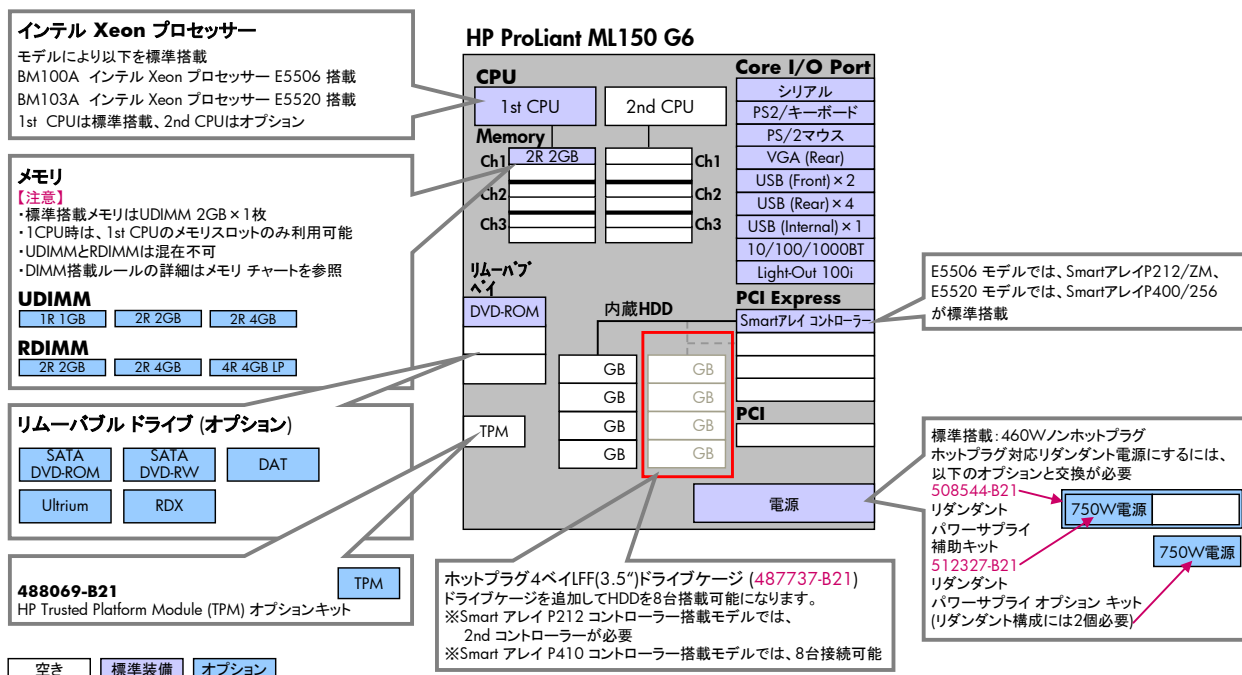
インテル Xeon プロセッサー
モデルにより以下を標準搭載
BM100A インテル Xeon プロセッサー E5506 搭載
BM103A インテル Xeon プロセッサー E5520 搭載
1st CPUは標準搭載、2nd CPUはオプション

メモリ
【注意】
・標準搭載メモリはUDIMM 2GB×1枚
・1CPU時は、1st CPUのメモリスロットのみ利用可能
・UDIMMとRDIMMは混在不可
・DIMM搭載ルールの詳細はメモリ チャートを参照

UDIMM
1R 1GB | 2R 2GB | 2R 4GB

RDIMM
2R 2GB | 2R 4GB | 4R 4GB LP

リムーバブル ドライブ (オプション)
SATA DVD-ROM
SATA DVD-RW
DAT
Ultrium
RDX

TPM
488069-B21
HP Trusted Platform Module (TPM) オプションキット

空き | 標準装備 | オプション

HP ProLiant ML150 G6

CPU
1st CPU
2nd CPU
Memory
Ch1 2R 2GB
Ch2
Ch3
Ch1
Ch2
Ch3

Core I/O Port
シリアル
PS2/キーボード
PS/2マウス
VGA (Rear)
USB (Front)×2
USB (Rear)×4
USB (Internal)×1
10/100/1000BT
Light-Out 100i

リムーバブベイ
DVD-ROM
内蔵HDD
GB
GB
GB
GB
GB
GB
GB
GB
TPM

PCI Express
Smartアレイ コントローラー
PCI
電源

E5506 モデルでは、SmartアレイP212/ZM、E5520 モデルでは、SmartアレイP400/256 が標準搭載

標準搭載:460Wノンホットプラグ
ホットプラグ対応リダンダント電源にするには、以下のオプションと交換が必要
508544-B21
リダンダント
パワーサプライ
補助キット
512327-B21
リダンダント
パワーサプライ オプション キット
(リダンダント構成には2個必要)
750W電源
750W電源

ホットプラグ4ベイLFF(3.5")ドライブケージ (487737-B21)
ドライブケージを追加してHDDを8台搭載可能になります。
※Smart アレイ P212 コントローラー搭載モデルでは、
2nd コントローラーが必要
※Smart アレイ P410 コントローラー搭載モデルでは、8台接続可能